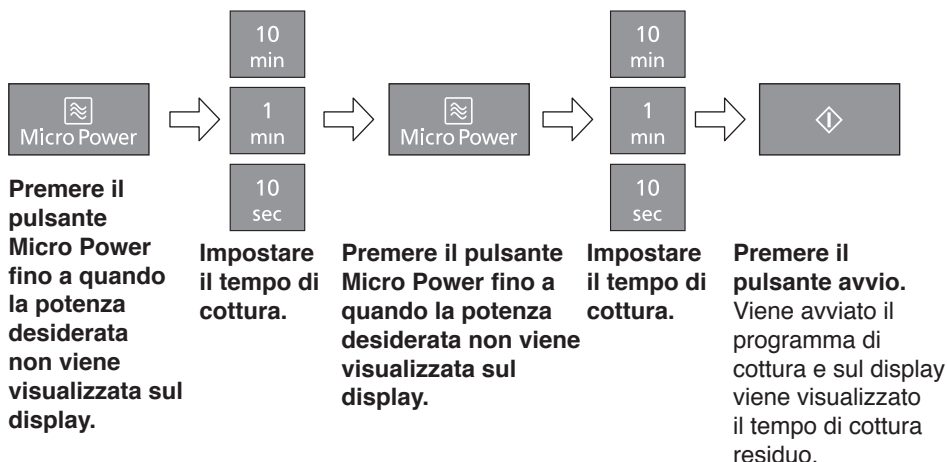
Micro Power

Premere il pulsante Micro Power fino a quando la potenza desiderata non viene visualizzata sul display.

10 min

1 min

10 sec

Impostare il tempo di cottura.

Micro Power

Premere il pulsante Micro Power fino a quando la potenza desiderata non viene visualizzata sul display.

10 min

1 min

10 sec

Impostare il tempo di cottura.

Premere il pulsante avvio. Viene avviato il programma di cottura e sul display viene visualizzato il tempo di cottura residuo.